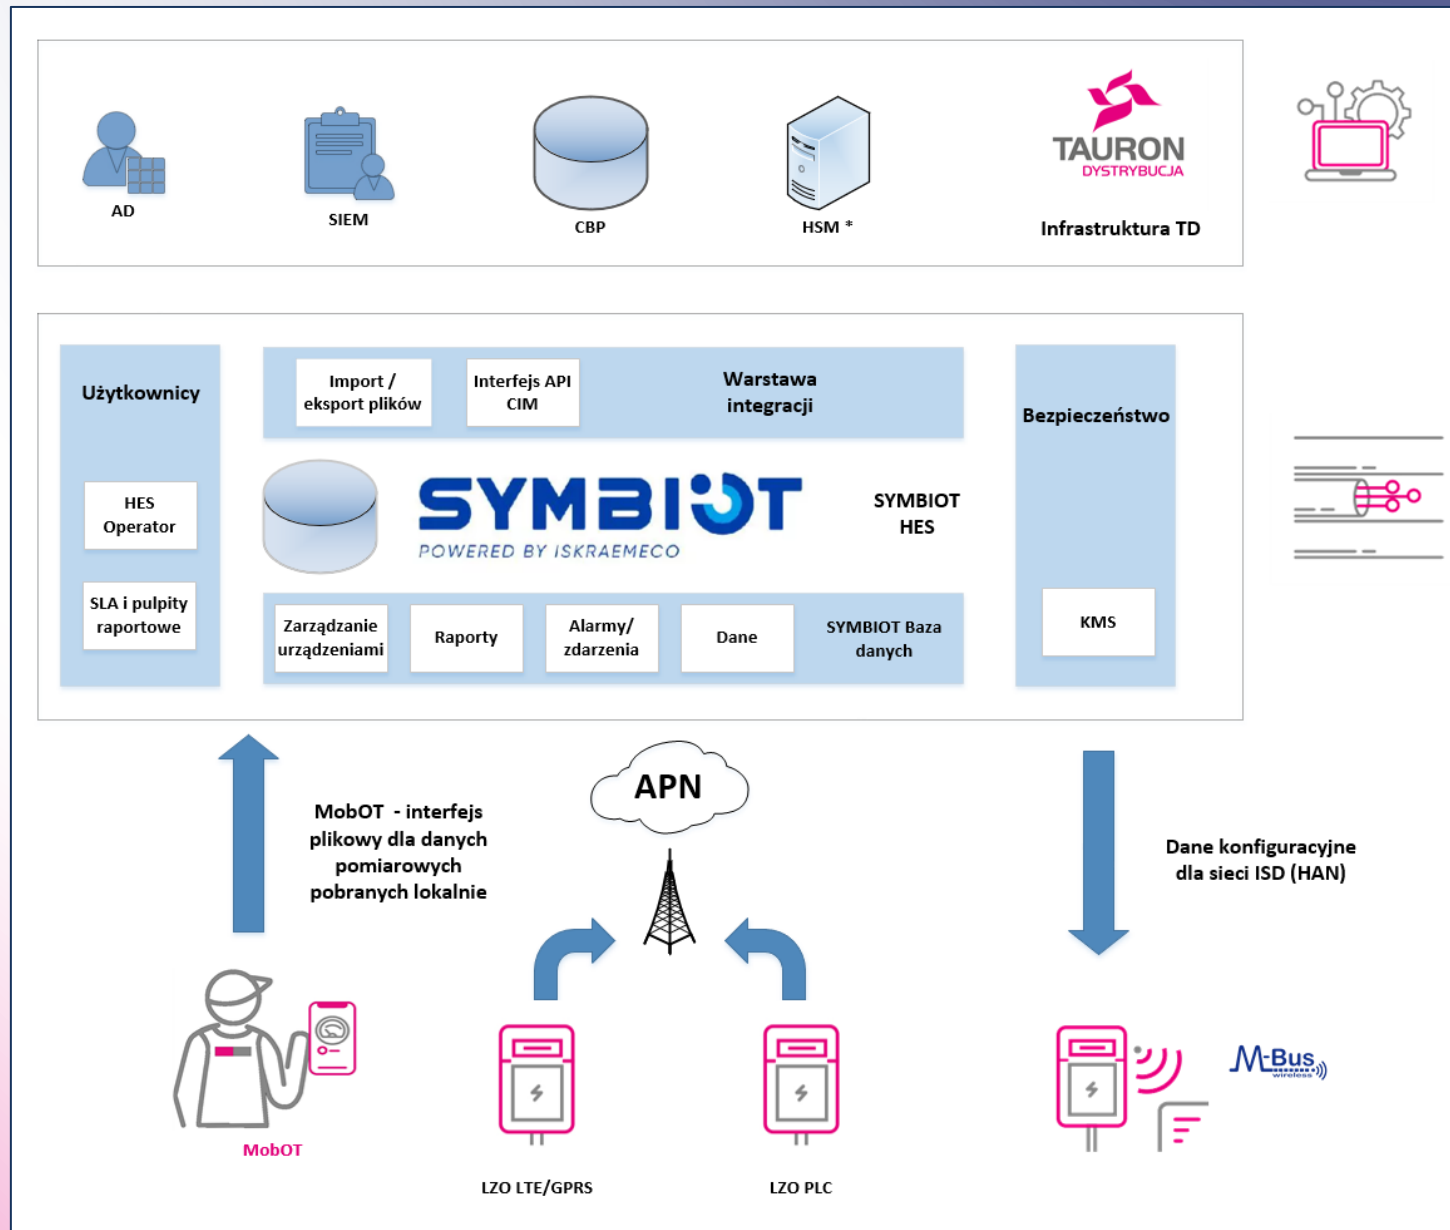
AD

SIEM

CBP

HSM *

TAURON
DYSTRYBUCJA

Infrastruktura TD

Użytkownicy

HES Operator

SLA i pulpity raportowe

Import / eksport plików

Interfejs API CIM

Warstawa integracji

SYMBIOT
POWERED BY ISKRAEMECO

SYMBIOT HES

Zarządzanie urządzeniami

Raporty

Alarmy/ zdarzenia

Dane

SYMBIOT Baza danych

Bezpieczeństwo

KMS

MobOT - interfejs plikowy dla danych pomiarowych pobranych lokalnie

APN

Dane konfiguracyjne dla sieci ISD (HAN)

MobOT

LZO LTE/GPRS

LZO PLC

M-Bus wireless